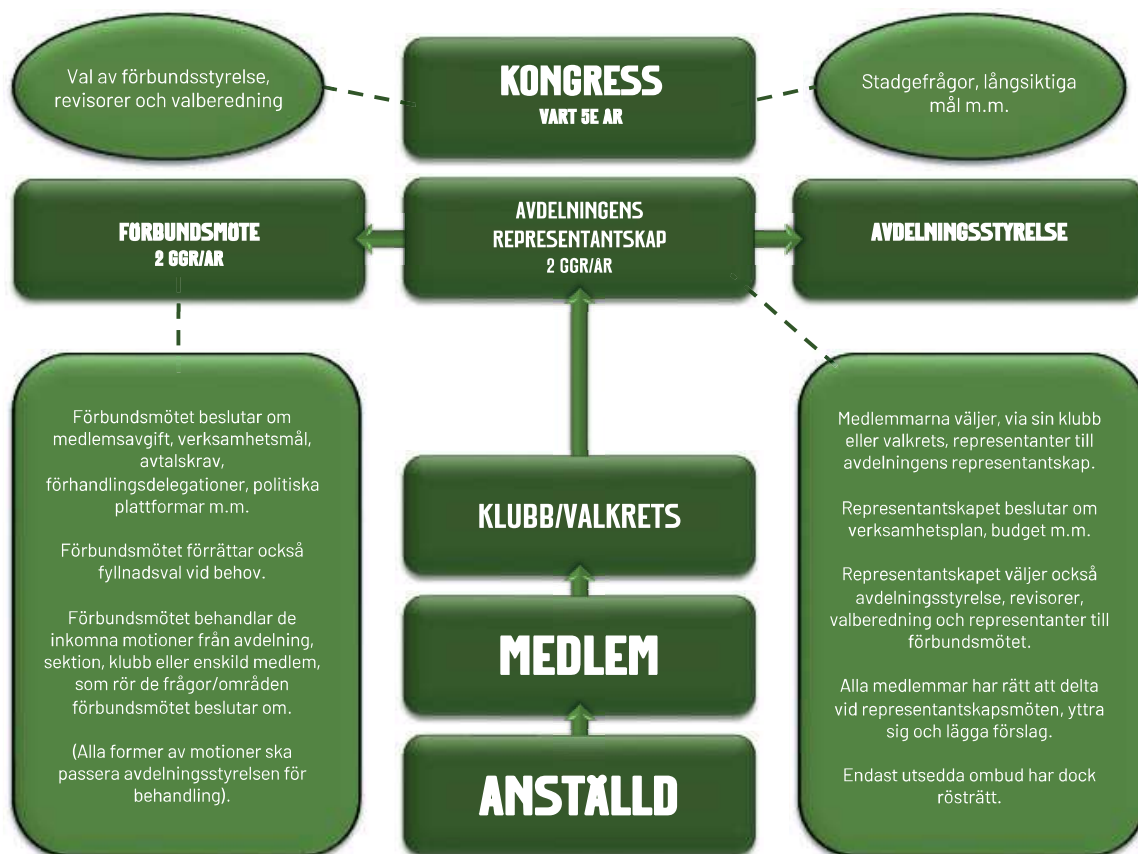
Val av förbundsstyrelse, revisorer och valberedning

KONGRESS
VART 5E AR

Stadgefrågor, långsiktiga mål m.m.

FORBUNDSMOTE
2 GGR/AR

AVDELNINGENS REPRESENTANTSKAP
2 GGR/AR

AVDELNINGSSTYRELSE

Förbundsmötet beslutar om medlemsavgift, verksamhetsmål, avtalskrav, förhandlingsdelegationer, politiska plattformar m.m.

Förbundsmötet förrättar också fyllnadsval vid behov.

Förbundsmötet behandlar de inkomna motioner från avdelning, sektion, klubb eller enskild medlem, som rör de frågor/områden förbundsmötet beslutar om.

(Alla former av motioner ska passera avdelningsstyrelsen för behandling).

KLUBB/VALKRETS

MEDLEM

ANSTÄLLD

Medlemmarna väljer, via sin klubb eller valkrets, representanter till avdelningens representantskap.

Representantskapet beslutar om verksamhetsplan, budget m.m.

Representantskapet väljer också avdelningsstyrelse, revisorer, valberedning och representanter till förbundsmötet.

Alla medlemmar har rätt att delta vid representantskapsmöten, yttra sig och lägga förslag.

Endast utsedda ombud har dock rösträtt.